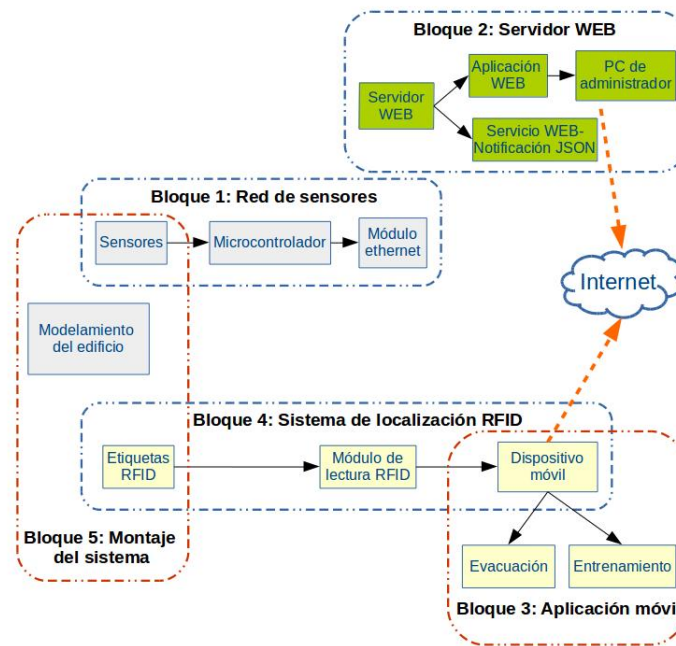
Bloque 2: Servidor WEB

Servidor WEB

Aplicación WEB

PC de administrador

Servicio WEB-Notificación JSON

Bloque 1: Red de sensores

Sensores

Microcontrolador

Módulo ethernet

Internet

Modelamiento del edificio

Bloque 4: Sistema de localización RFID

Etiquetas RFID

Módulo de lectura RFID

Dispositivo móvil

Bloque 5: Montaje del sistema

Evacuación

Entrenamiento

Bloque 3: Aplicación móvi